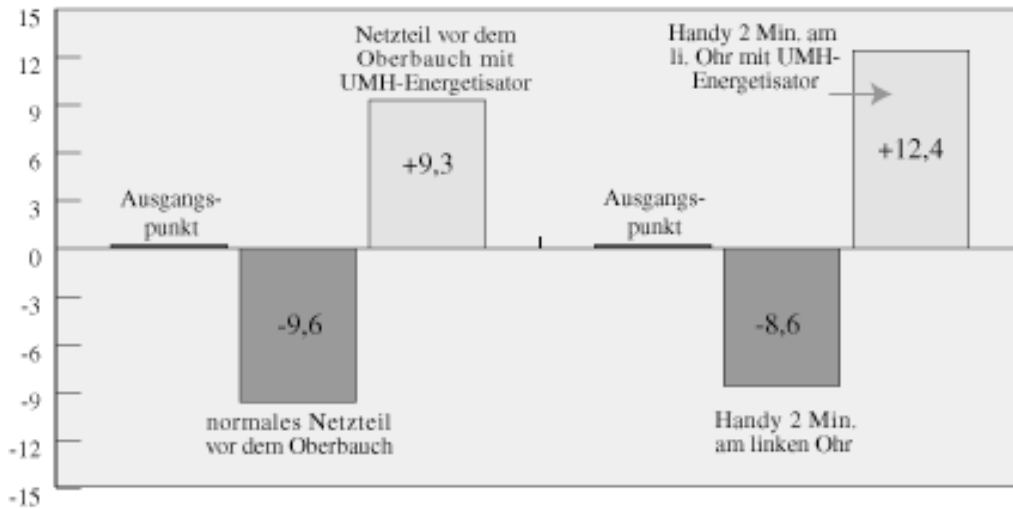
15
12
9
6
3
0
-3
-6
-9
-12
-15

Ausgangspunkt

-9,6
normales Netzteil vor dem Oberbauch

Netzteil vor dem Oberbauch mit UMH-Energetisator
+9,3

Ausgangspunkt

-8,6
Handy 2 Min. am linken Ohr

Handy 2 Min. am li. Ohr mit UMH-Energetisator
+12,4